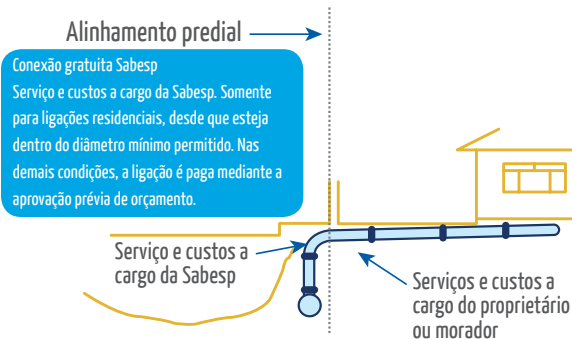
Alinhamento predial

Conexão gratuita Sabesp
Serviço e custos a cargo da Sabesp. Somente para ligações residenciais, desde que esteja dentro do diâmetro mínimo permitido. Nas demais condições, a ligação é paga mediante a aprovação prévia de orçamento.

Serviço e custos a cargo da Sabesp

Serviços e custos a cargo do proprietário ou morador